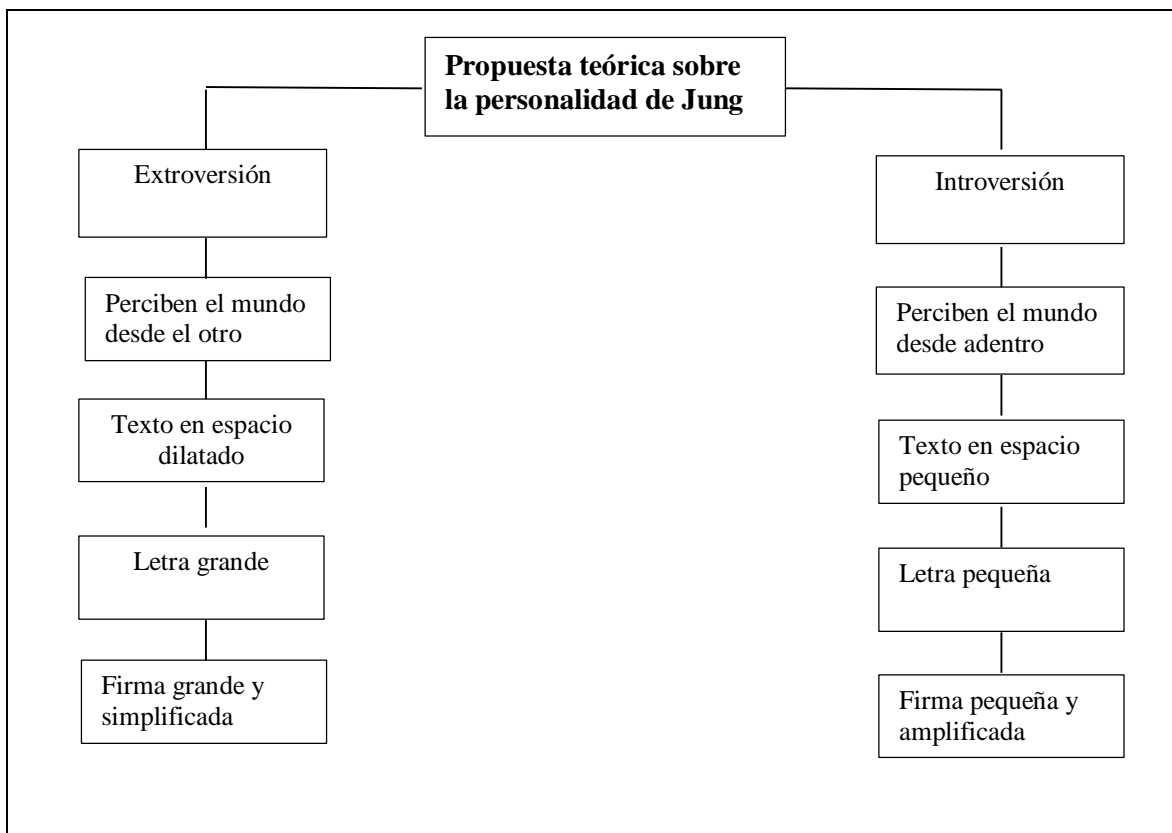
**Propuesta teórica sobre la personalidad de Jung**

Extroversión

Perciben el mundo desde el otro

Texto en espacio dilatado

Letra grande

Firma grande y simplificada

Introversión

Perciben el mundo desde adentro

Texto en espacio pequeño

Letra pequeña

Firma pequeña y amplificada